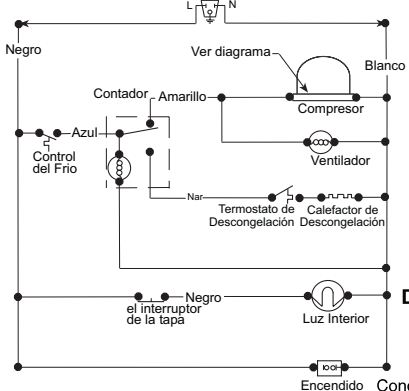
L N

Negro

Blanco

Ver diagrama

Contador

Amarillo

Compresor

Azul

Control del Frio

Ventilador

Nar

Termostato de Descongelación

Calefactor de Descongelación

Negro

el interruptor de la tapa

Luz Interior

D

Encendido

Con